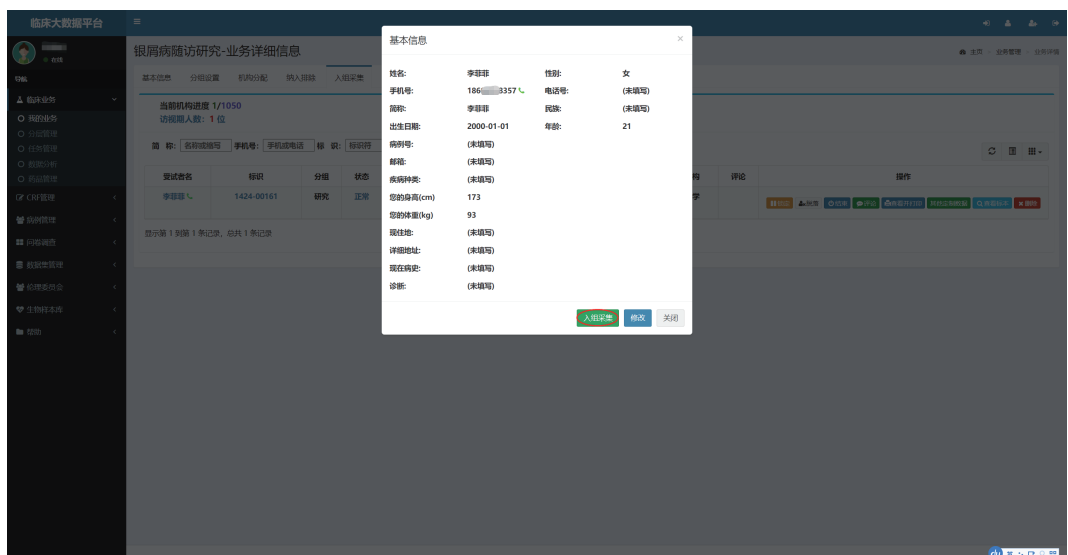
临床大数据平台

在线

导航

临床业务

我的业务

分组管理

任务管理

数据分析

药品管理

CRF管理

病例管理

问卷调查

数据集管理

伦理委员会

生物样本库

帮助

银屑病随访研究-业务详细信息

主页 > 业务管理 > 业务详情

基本信息 分组设置 机构分配 纳入排除 入组采集

当前机构进度 1/1050

访视期人数: 1 位

简 称: 名称或缩写 手机号: 手机或电话 标 识: 标识符

| 受试者名 | 标识 | 分组 | 状态 | 构 | 评论 | 操作 |
|---|---|---|---|---|---|---|
| 李菲菲 | 1424-00161 | 研究 | 正常 | 字 | | |

显示第 1 到第 1 条记录，总共 1 条记录

基本信息

| | | | |
|---|---|---|---|
| 姓名: | 李菲菲 | 性别: | 女 |
| 手机号: | 186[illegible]3357 | 电话号: | (未填写) |
| 简称: | 李菲菲 | 民族: | (未填写) |
| 出生日期: | 2000-01-01 | 年龄: | 21 |
| 病例号: | (未填写) | | |
| 邮箱: | (未填写) | | |
| 疾病种类: | (未填写) | | |
| 您的身高(cm) | 173 | | |
| 您的体重(kg) | 93 | | |
| 现住地: | (未填写) | | |
| 详细地址: | (未填写) | | |
| 现在病史: | (未填写) | | |
| 诊断: | (未填写) | | |

入组采集 修改 关闭